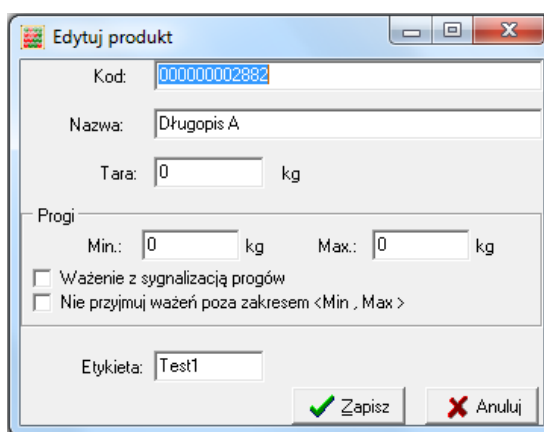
Edytuj produkt

Kod: 000000002882

Nazwa: Długopis A

Tara: 0 kg

Progi

Min.: 0 kg Max.: 0 kg

Ważenie z sygnalizacją progów

Nie przyjmuj ważeń poza zakresem <Min , Max >

Etykieta: Test1

Zapisz

Anuluj